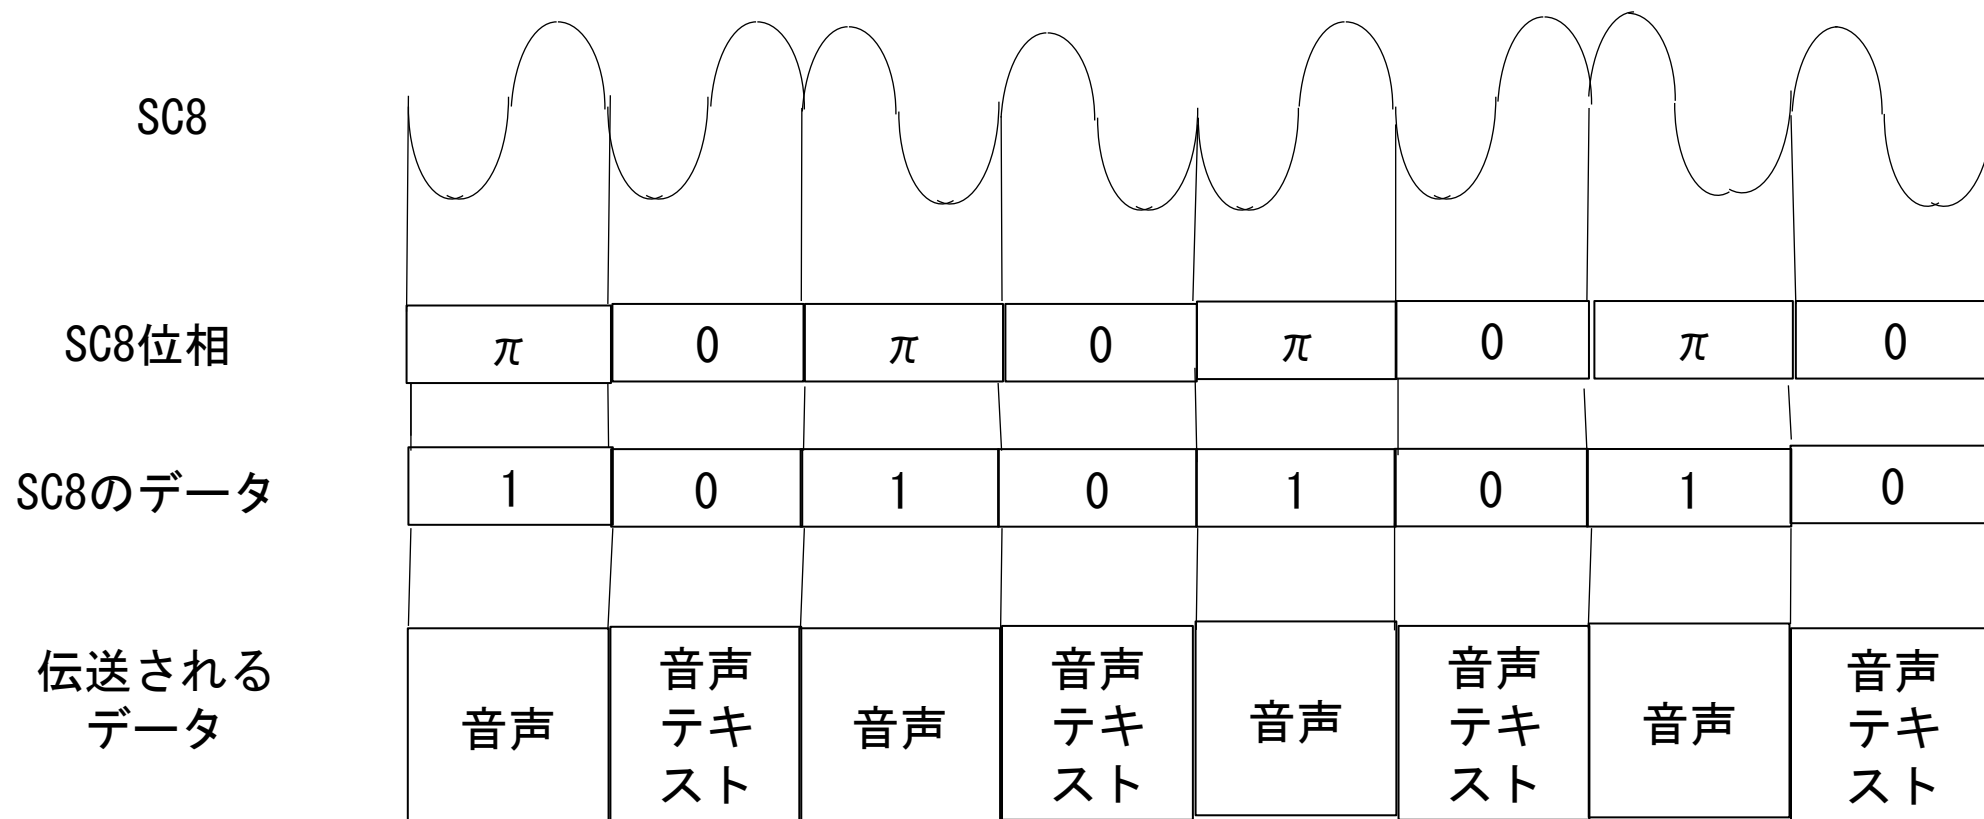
SC8

| SC8位相 | $\pi$ | 0 | $\pi$ | 0 | $\pi$ | 0 | $\pi$ | 0 |
|---|---|---|---|---|---|---|---|---|
| SC8のデータ | 1 | 0 | 1 | 0 | 1 | 0 | 1 | 0 |
| 伝送されるデータ | 音声 | 音声テキスト | 音声 | 音声テキスト | 音声 | 音声テキスト | 音声 | 音声テキスト |